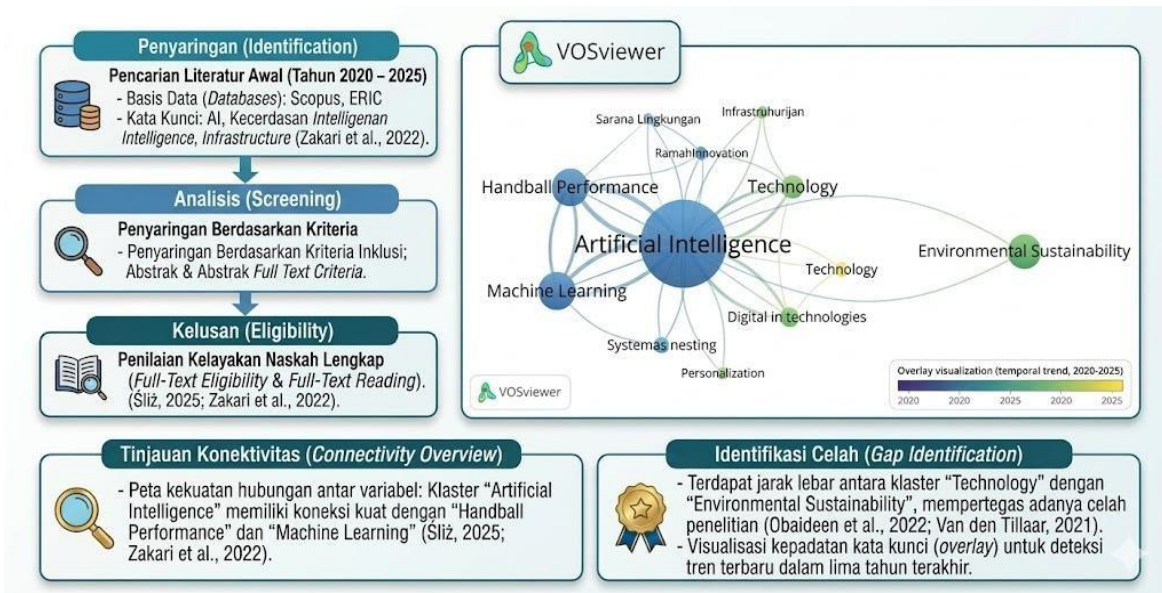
Penyaringan (Identification)

Pencarian Literatur Awal (Tahun 2020 – 2025)
- Basis Data (*Databases*): Scopus, ERIC
- Kata Kunci: AI, Kecerdasan *Intelligenan Intelligence, Infrastructure* (Zakari et al., 2022).

Analisis (Screening)

Penyaringan Berdasarkan Kriteria
- Penyaringan Berdasarkan Kriteria Inklusi; Abstrak & Abstrak *Full Text Criteria*.

Kelusan (Eligibility)

Penilaian Kelayakan Naskah Lengkap
(*Full-Text Eligibility* & *Full-Text Reading*). (Śliż, 2025; Zakari et al., 2022).

VOSviewer

Sarana Lingkungan
Infrastruhurijan
RamahInnovation
Handball Performance
Technology
Artificial Intelligence
Environmental Sustainability
Technology
Machine Learning
Digital in technologies
Systemas nesting
Personalization

VOSviewer

Overlay visualization (temporal trend, 2020-2025)
2020 2020 2025 2020 2025

Tinjauan Konektivitas (*Connectivity Overview*)

- Peta kekuatan hubungan antar variabel: Klaster "Artificial Intelligence" memiliki koneksi kuat dengan "Handball Performance" dan "Machine Learning" (Śliż, 2025; Zakari et al., 2022).

Identifikasi Celah (*Gap Identification*)

- Terdapat jarak lebar antara klaster "Technology" dengan "Environmental Sustainability", mempertegas adanya celah penelitian (Obaideen et al., 2022; Van den Tillaar, 2021).
- Visualisasi kepadatan kata kunci (*overlay*) untuk deteksi tren terbaru dalam lima tahun terakhir.